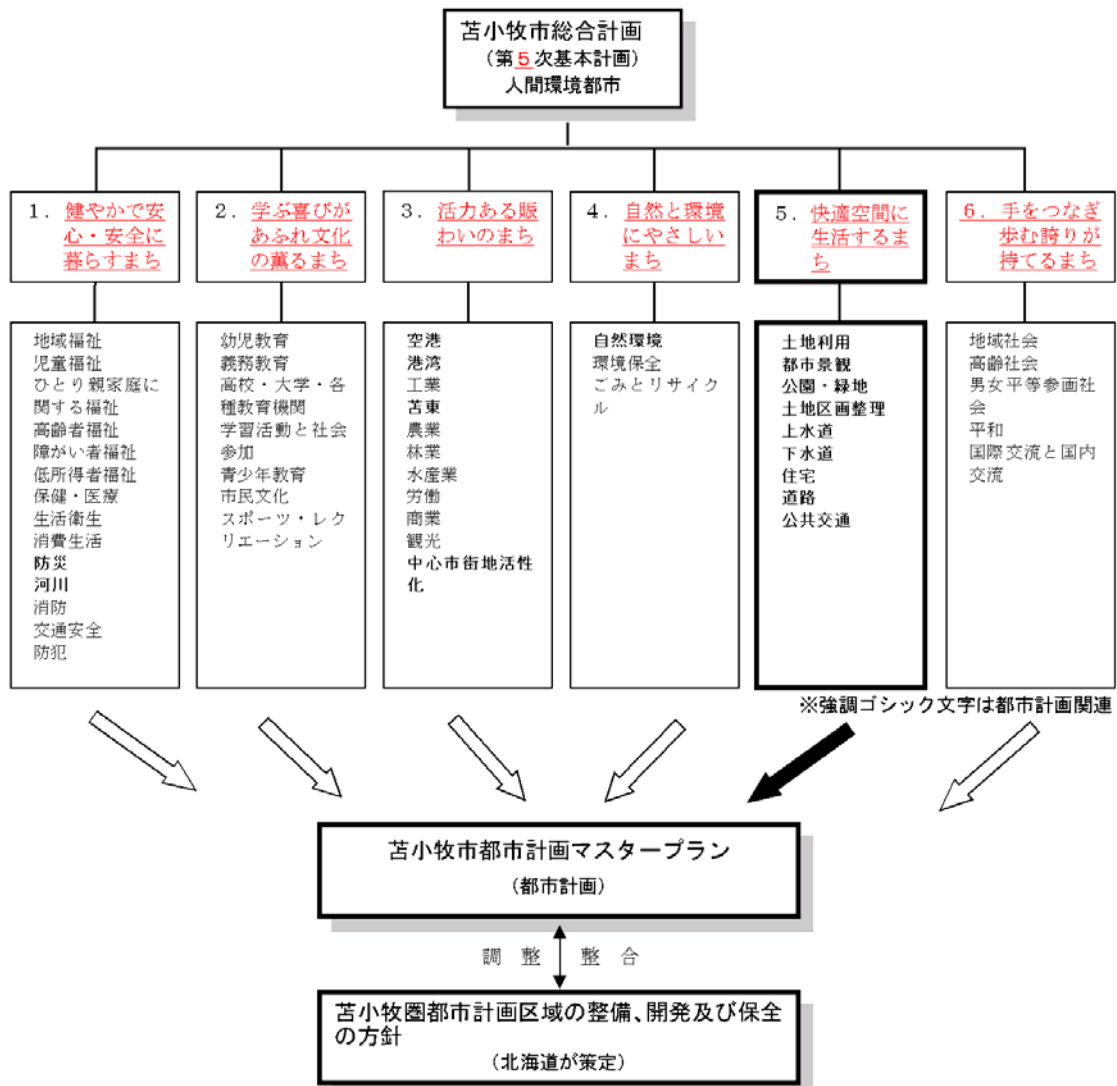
苫小牧市総合計画
（第５次基本計画）
人間環境都市

1．健やかで安心・安全に暮らすまち

地域福祉
児童福祉
ひとり親家庭に関する福祉
高齢者福祉
障がい者福祉
低所得者福祉
保健・医療
生活衛生
消費生活
防災
河川
消防
交通安全
防犯

2．学ぶ喜びがあふれ文化の薫るまち

幼児教育
義務教育
高校・大学・各種教育機関
学習活動と社会参加
青少年教育
市民文化
スポーツ・レクリエーション

3．活力ある賑わいのまち

空港
港湾
工業
苫東
農業
林業
水産業
労働
商業
観光
中心市街地活性化

4．自然と環境にやさしいまち

自然環境
環境保全
ごみとリサイクル

5．快適空間に生活するまち

土地利用
都市景観
公園・緑地
土地区画整理
上水道
下水道
住宅
道路
公共交通

6．手をつなぎ歩む誇りが持てるまち

地域社会
高齢社会
男女平等参画社会
平和
国際交流と国内交流

※強調ゴシック文字は都市計画関連

苫小牧市都市計画マスタープラン
（都市計画）

調　整　　整　合

苫小牧圏都市計画区域の整備、開発及び保全の方針
（北海道が策定）